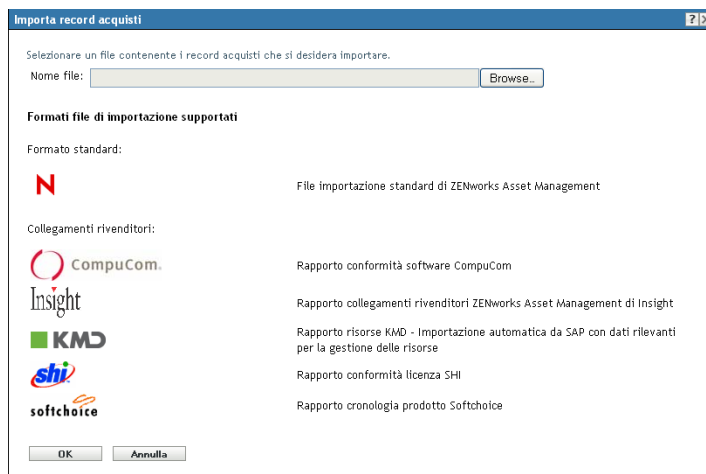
Importa record acquisti

?

Selezionare un file contenente i record acquisti che si desidera importare.

Nome file:

Browse...

Formati file di importazione supportati

Formato standard:

N

File importazione standard di ZENworks Asset Management

Collegamenti rivenditori:

CompuCom.

Rapporto conformità software CompuCom

Insight

Rapporto collegamenti rivenditori ZENworks Asset Management di Insight

KMD

Rapporto risorse KMD - Importazione automatica da SAP con dati rilevanti per la gestione delle risorse

shi

Rapporto conformità licenza SHI

softchoice

Rapporto cronologia prodotto Softchoice

OK

Annulla